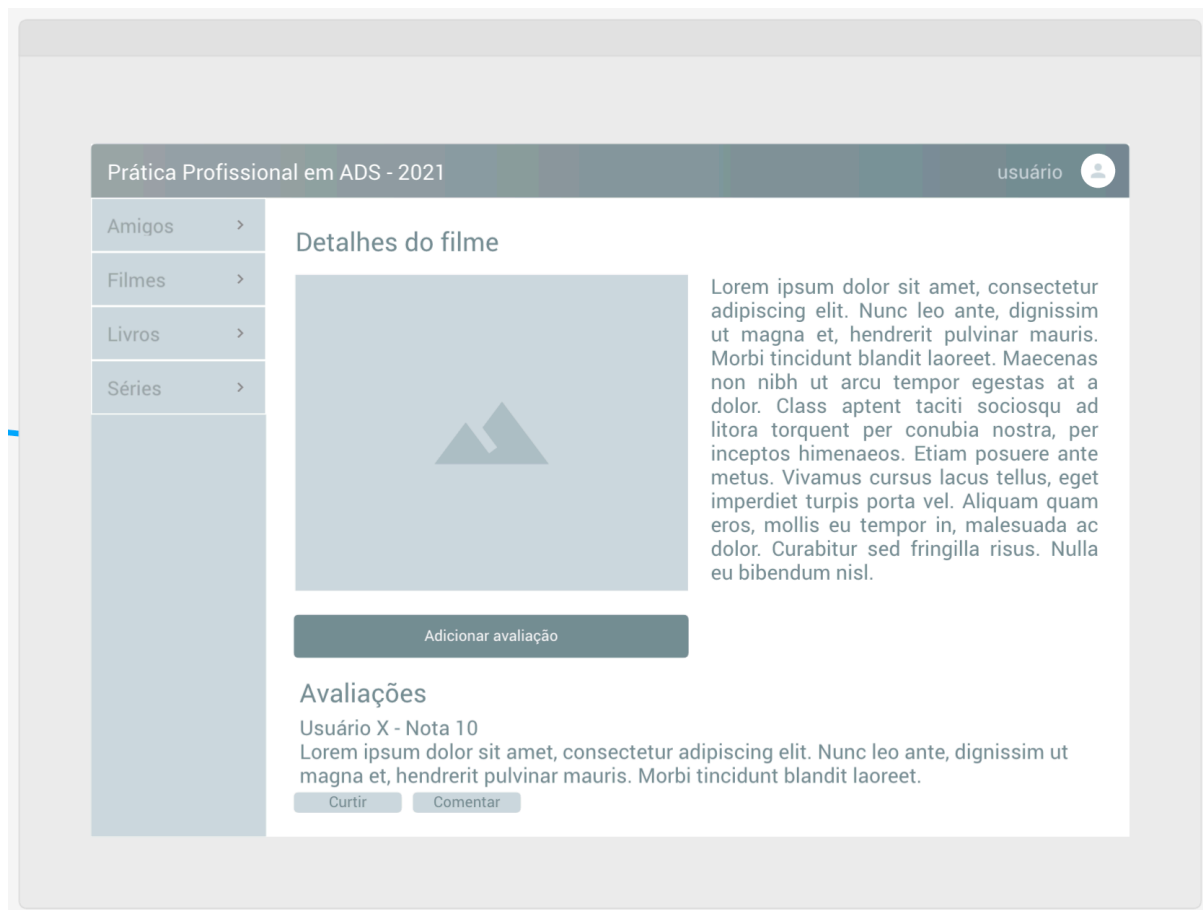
Prática Profissional em ADS - 2021

usuário

Amigos >

Filmes >

Livros >

Séries >

Detalhes do filme

Lorem ipsum dolor sit amet, consectetur adipiscing elit. Nunc leo ante, dignissim ut magna et, hendrerit pulvinar mauris. Morbi tincidunt blandit laoreet. Maecenas non nibh ut arcu tempor egestas at a dolor. Class aptent taciti sociosqu ad litora torquent per conubia nostra, per inceptos himenaeos. Etiam posuere ante metus. Vivamus cursus lacus tellus, eget imperdiet turpis porta vel. Aliquam quam eros, mollis eu tempor in, malesuada ac dolor. Curabitur sed fringilla risus. Nulla eu bibendum nisl.

Adicionar avaliação

Avaliações

Usuário X - Nota 10

Lorem ipsum dolor sit amet, consectetur adipiscing elit. Nunc leo ante, dignissim ut magna et, hendrerit pulvinar mauris. Morbi tincidunt blandit laoreet.

Curtir Comentar